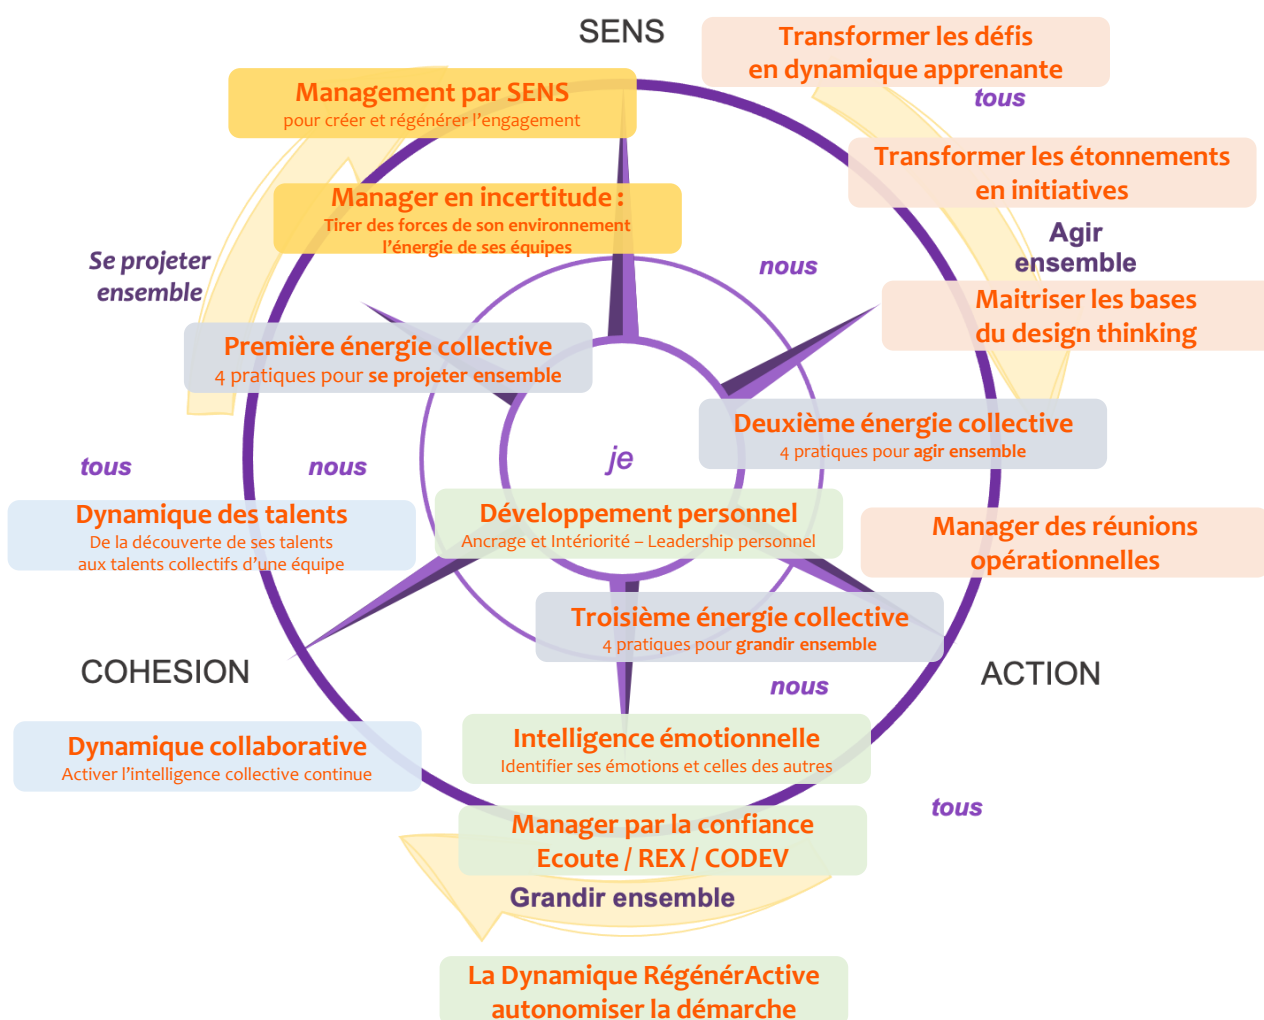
SENS

Transformer les défis en dynamique apprenante

tous

Management par SENS
pour créer et régénérer l'engagement

Transformer les étonnements en initiatives

Manager en incertitude :
Tirer des forces de son environnement l'énergie de ses équipes

Agir ensemble

Se projeter ensemble

nous

Maitriser les bases du design thinking

Première énergie collective
4 pratiques pour se projeter ensemble

Deuxième énergie collective
4 pratiques pour agir ensemble

je

tous

nous

Dynamique des talents
De la découverte de ses talents aux talents collectifs d'une équipe

Développement personnel
Ancrage et Intériorité – Leadership personnel

Manager des réunions opérationnelles

Troisième énergie collective
4 pratiques pour grandir ensemble

COHESION

nous

ACTION

Dynamique collaborative
Activer l'intelligence collective continue

Intelligence émotionnelle
Identifier ses émotions et celles des autres

tous

Manager par la confiance
Ecoute / REX / CODEV

Grandir ensemble

La Dynamique RégénérActive
autonomiser la démarche